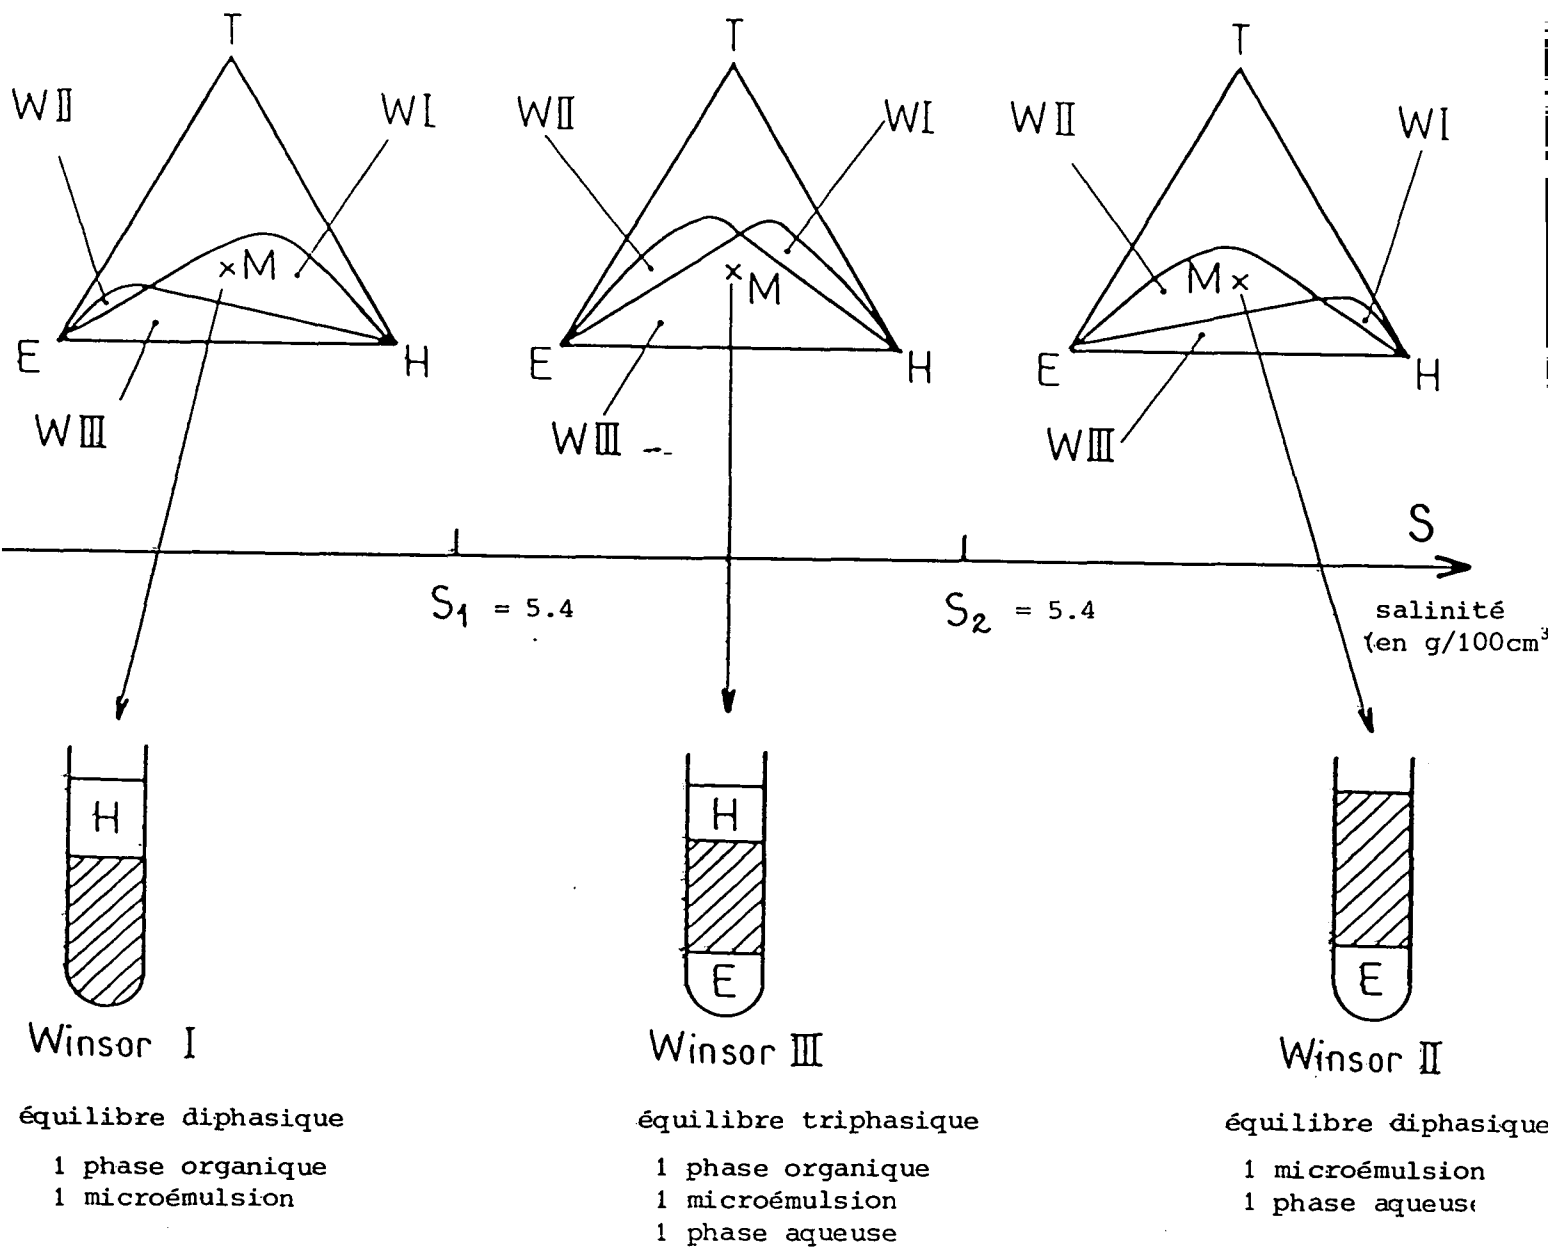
T
WII
WI
×M
E
H
WIII

T
WII
WI
×M
E
H
WIII

T
WII
WI
M×
E
H
WIII

S
$S_1$ = 5.4
$S_2$ = 5.4
salinité (en g/100cm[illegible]

H
Winsor I
équilibre diphasique
1 phase organique
1 microémulsion

H
E
Winsor III
équilibre triphasique
1 phase organique
1 microémulsion
1 phase aqueuse

E
Winsor II
équilibre diphasique
1 microémulsion
1 phase aqueus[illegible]